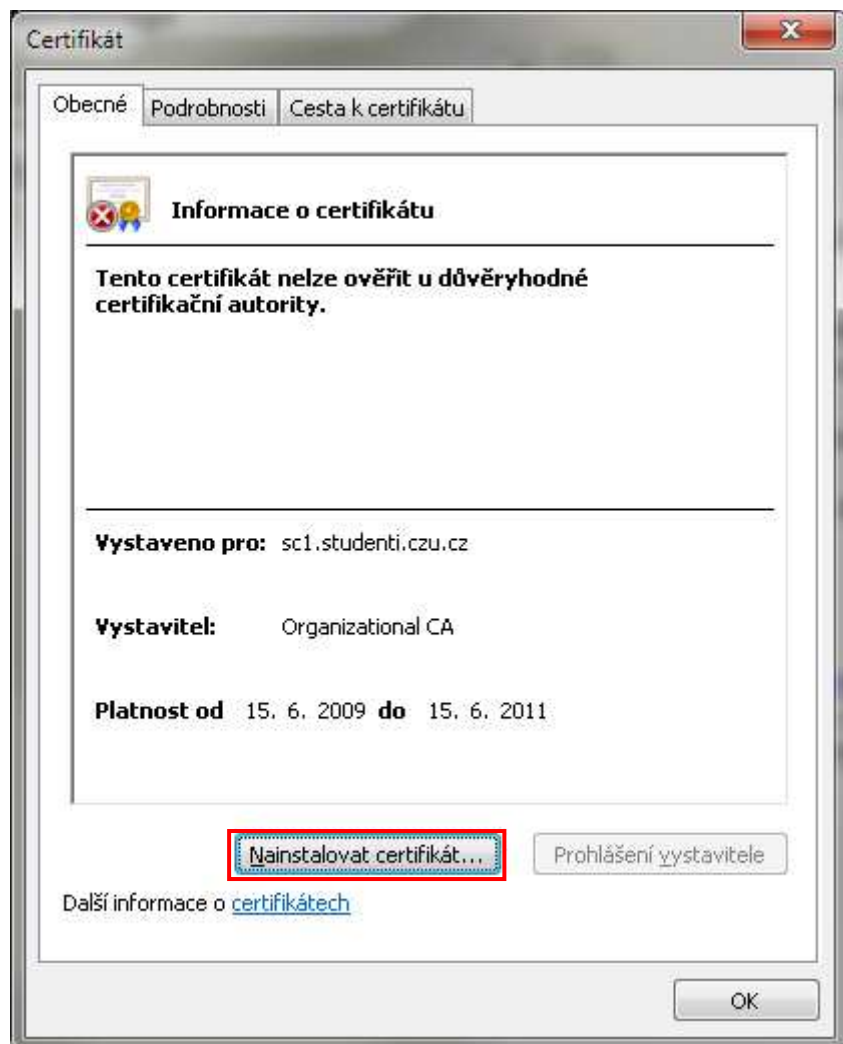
Certifikát

Obecné | Podrobnosti | Cesta k certifikátu

Informace o certifikátu

Tento certifikát nelze ověřit u důvěryhodné certifikační autority.

Vystaveno pro: sc1.studenti.czu.cz

Vystavitel: Organizational CA

Platnost od 15. 6. 2009 do 15. 6. 2011

Nainstalovat certifikát...

Prohlášení vystavitele

Další informace o certifikátech

OK